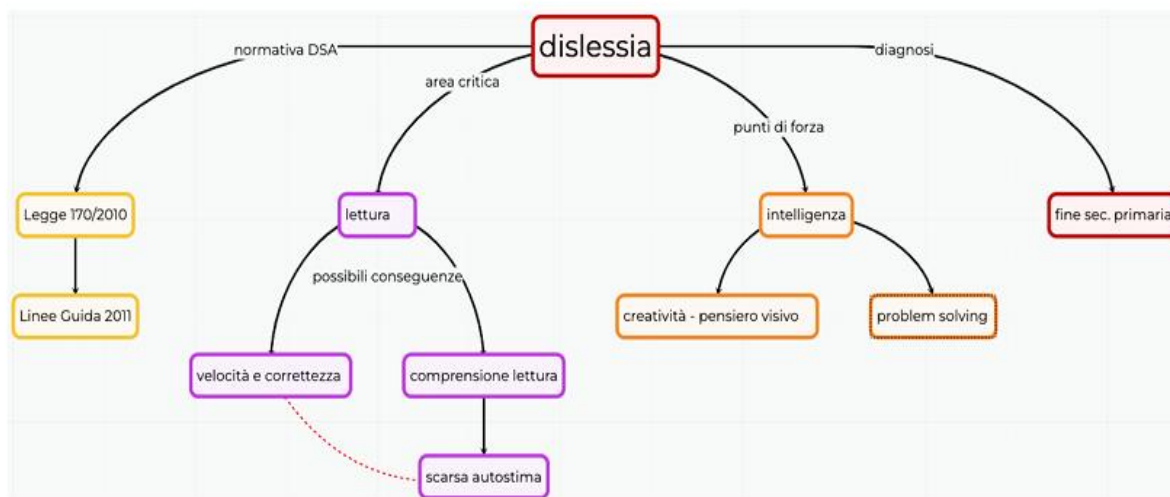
dislessia

normativa DSA

area critica

punti di forza

diagnosi

Legge 170/2010

Linee Guida 2011

lettura

possibili conseguenze

velocità e correttezza

comprensione lettura

scarsa autostima

intelligenza

creatività - pensiero visivo

problem solving

fine sec. primaria